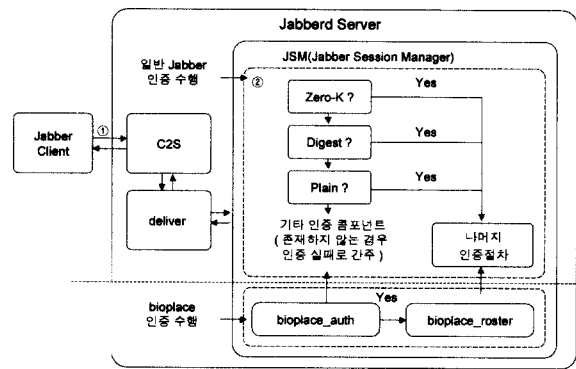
Jabberd Server

일반 Jabber 인증 수행

JSM(Jabber Session Manager)

②

Zero-K ?

Yes

Digest ?

Yes

Plain ?

Yes

Jabber Client

①

C2S

deliver

기타 인증 콤포넌트 ( 존재하지 않는 경우 인증 실패로 간주 )

나머지 인증절차

bioplace 인증 수행

Yes

bioplace_auth

bioplace_roster